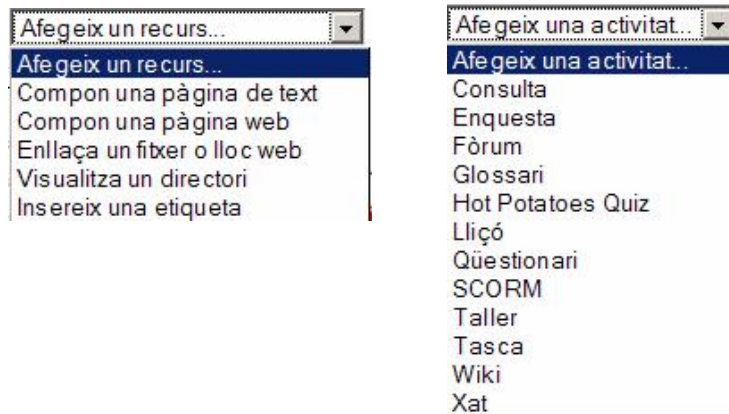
Afegeix un recurs...

Afegeix un recurs...
Compon una pàgina de text
Compon una pàgina web
Enllaça un fitxer o lloc web
Visualitza un directori
Insereix una etiqueta

Afegeix una activitat...

Afegeix una activitat...
Consulta
Enquesta
Fòrum
Glossari
Hot Potatoes Quiz
Lliçó
Qüestionari
SCORM
Taller
Tasca
Wiki
Xat